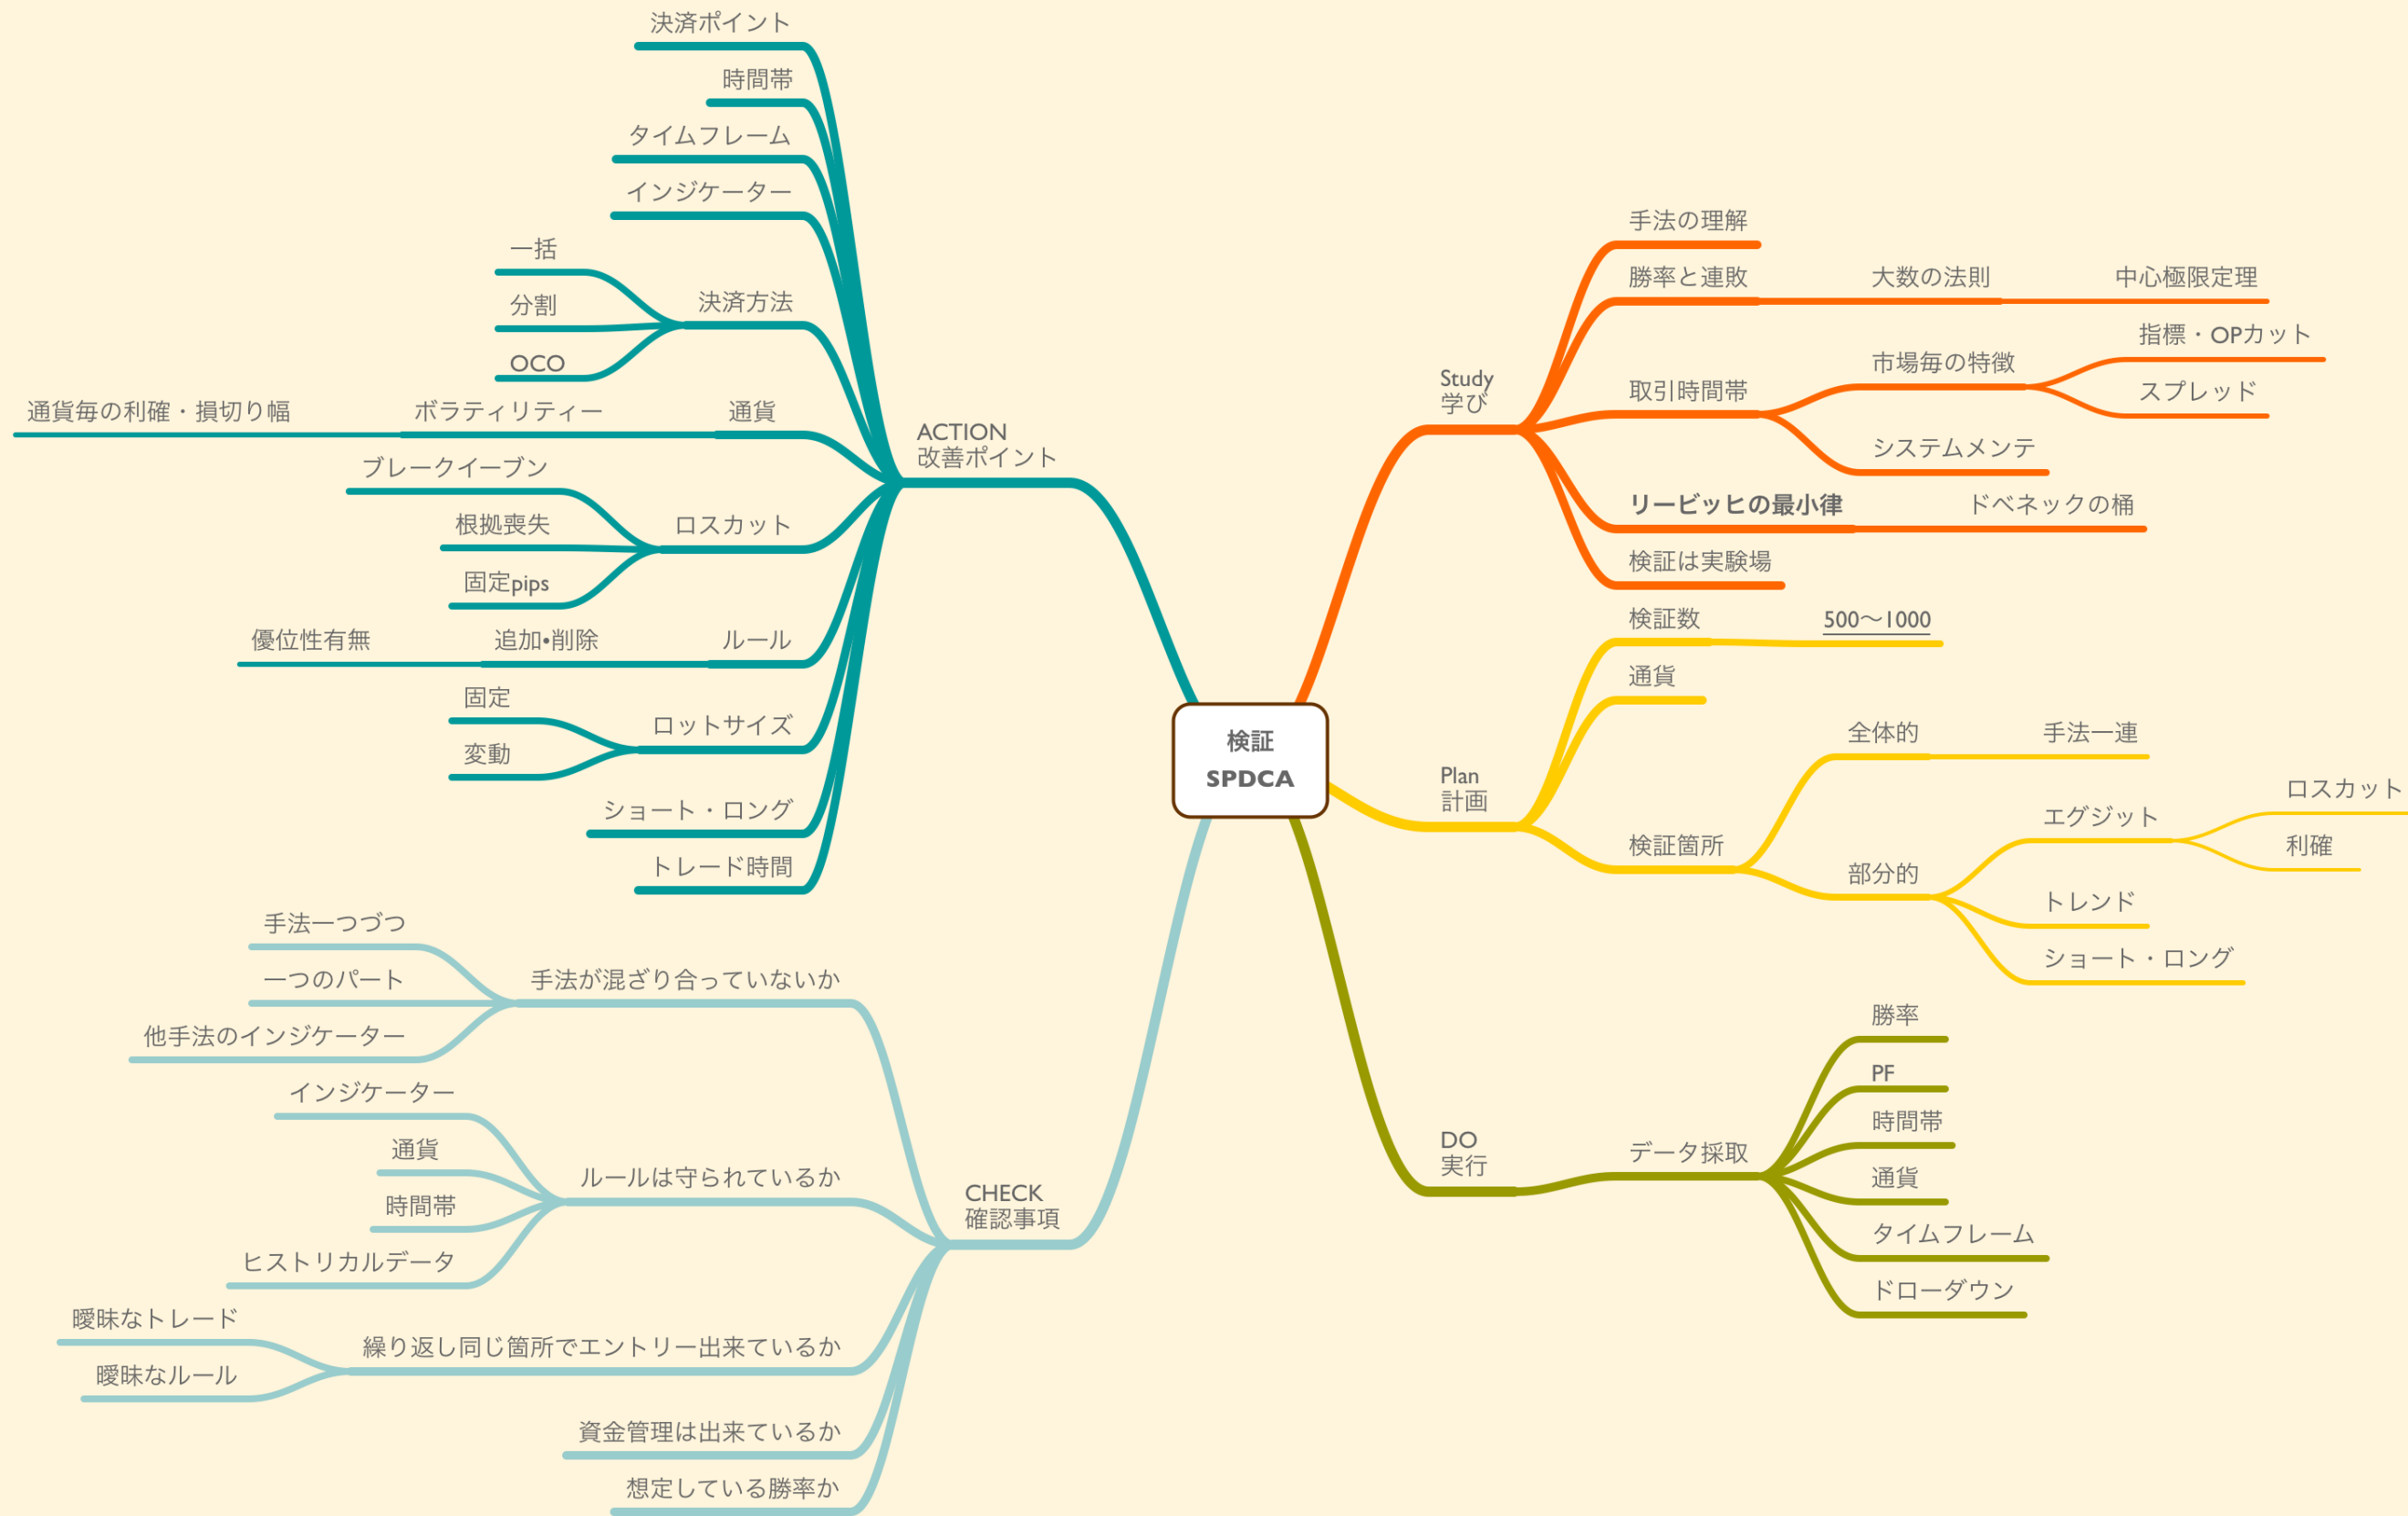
検証
SPDCA

Study
学び

手法の理解

勝率と連敗
大数の法則
中心極限定理

取引時間帯
市場毎の特徴
指標・OPカット
スプレッド
システムメンテ

リービッヒの最小律
ドベネックの桶

検証は実験場

Plan
計画

検証数
500〜1000

通貨

検証箇所
全体的
手法一連
部分的
エグジット
ロスカット
利確
トレンド
ショート・ロング

DO
実行

データ採取
勝率
PF
時間帯
通貨
タイムフレーム
ドローダウン

ACTION
改善ポイント

決済ポイント
時間帯
タイムフレーム
インジケーター

決済方法
一括
分割
OCO

通貨
ボラティリティー
通貨毎の利確・損切り幅

ロスカット
ブレークイーブン
根拠喪失
固定pips

ルール
追加•削除
優位性有無

ロットサイズ
固定
変動

ショート・ロング
トレード時間

CHECK
確認事項

手法が混ざり合っていないか
手法一つづつ
一つのパート
他手法のインジケーター

ルールは守られているか
インジケーター
通貨
時間帯
ヒストリカルデータ

繰り返し同じ箇所でエントリー出来ているか
曖昧なトレード
曖昧なルール

資金管理は出来ているか
想定している勝率か